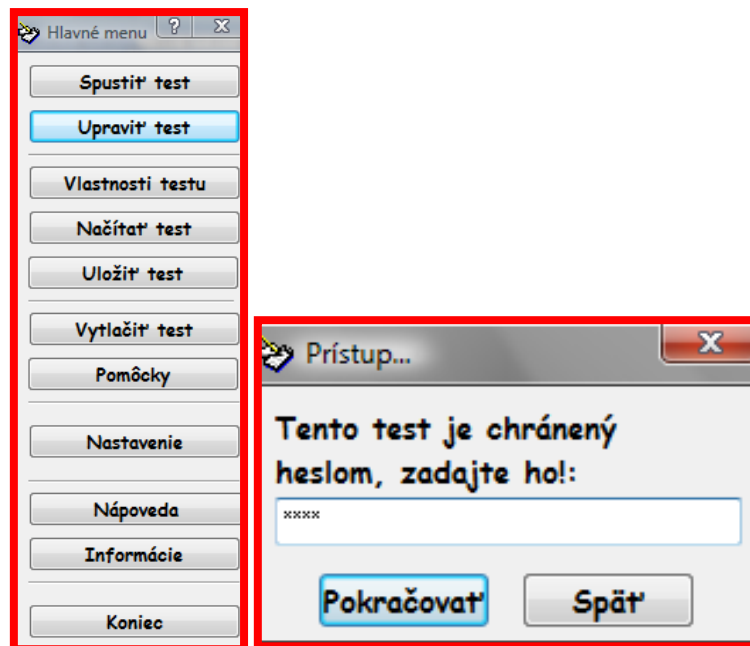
Hlavné menu ? X

Spustiť test
Upraviť test
Vlastnosti testu
Načítať test
Uložiť test
Vytlačiť test
Pomôcky
Nastavenie
Nápoveda
Informácie
Koniec

Prístup... X

Tento test je chránený heslom, zadajte ho!:

****

Pokračovať
Späť